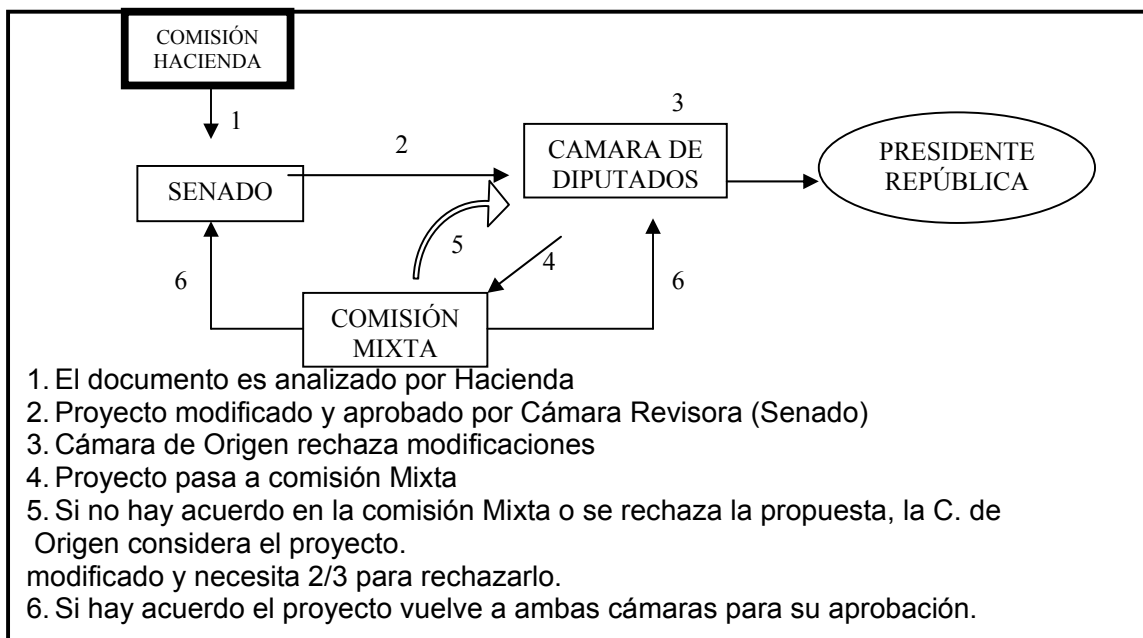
COMISIÓN HACIENDA

1

2

3

SENADO

CAMARA DE DIPUTADOS

PRESIDENTE REPÚBLICA

5

4

6

6

COMISIÓN MIXTA

1. El documento es analizado por Hacienda
2. Proyecto modificado y aprobado por Cámara Revisora (Senado)
3. Cámara de Origen rechaza modificaciones
4. Proyecto pasa a comisión Mixta
5. Si no hay acuerdo en la comisión Mixta o se rechaza la propuesta, la C. de Origen considera el proyecto.
modificado y necesita 2/3 para rechazarlo.
6. Si hay acuerdo el proyecto vuelve a ambas cámaras para su aprobación.